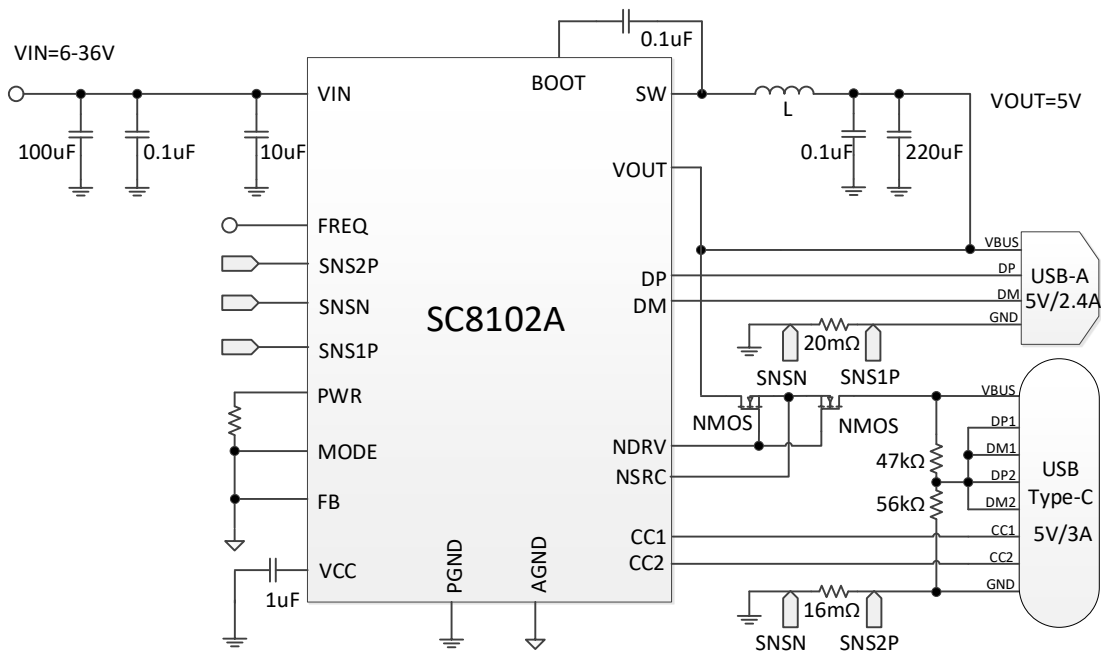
VIN=6-36V
100uF
0.1uF
10uF
0.1uF
BOOT
SW
L
VOUT=5V
0.1uF
220uF
VIN
VOUT
FREQ
SNS2P
SNSN
SNS1P
PWR
MODE
FB
VCC
1uF
SC8102A
PGND
AGND
DP
DM
NDRV
NSRC
CC1
CC2
VBUS
DP
DM
GND
USB-A
5V/2.4A
20mΩ
SNSN
SNS1P
NMOS
NMOS
VBUS
DP1
DM1
DP2
DM2
CC1
CC2
GND
47kΩ
56kΩ
USB
Type-C
5V/3A
16mΩ
SNSN
SNS2P